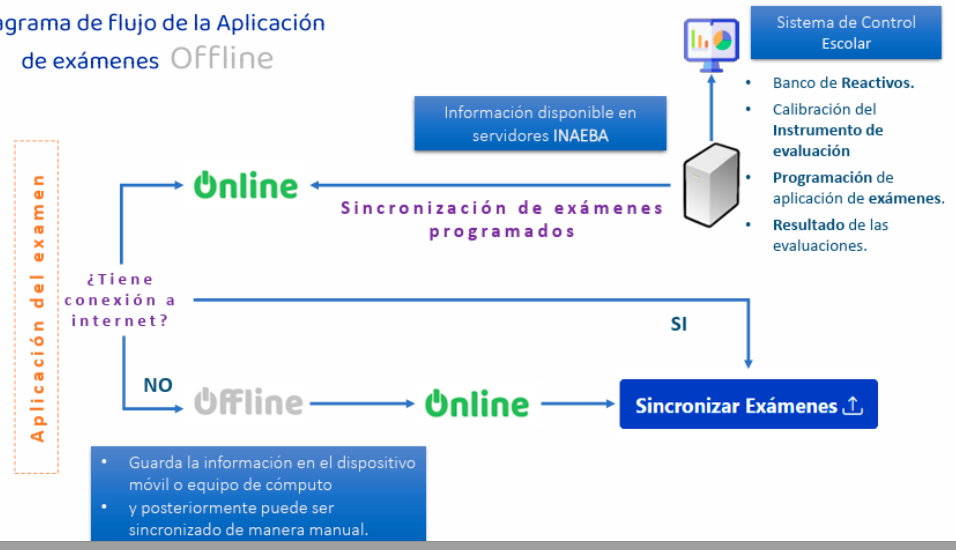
grama de flujo de la Aplicación de exámenes Offline

Sistema de Control Escolar

- Banco de Reactivos.
- Calibración del Instrumento de evaluación
- Programación de aplicación de exámenes.
- Resultado de las evaluaciones.

Información disponible en servidores INAEBA

Aplicación del examen

Online

Sincronización de exámenes programados

¿Tiene conexión a internet?

SI

NO

Offline

Online

Sincronizar Exámenes

- Guarda la información en el dispositivo móvil o equipo de cómputo
- y posteriormente puede ser sincronizado de manera manual.